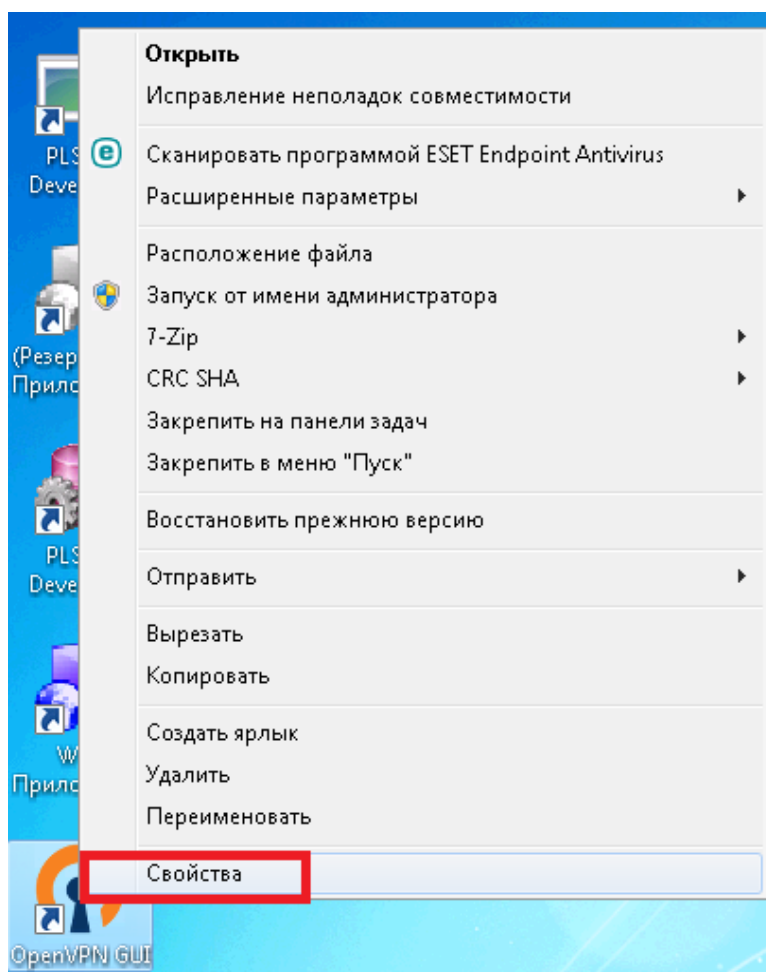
PLS
Deve

(Резер
Прило

PLS
Deve

W
Прило

OpenVPN GUI

Открыть
Исправление неполадок совместимости

Сканировать программой ESET Endpoint Antivirus
Расширенные параметры

Расположение файла
Запуск от имени администратора
7-Zip
CRC SHA
Закрепить на панели задач
Закрепить в меню "Пуск"

Восстановить прежнюю версию

Отправить

Вырезать
Копировать

Создать ярлык
Удалить
Переименовать

Свойства